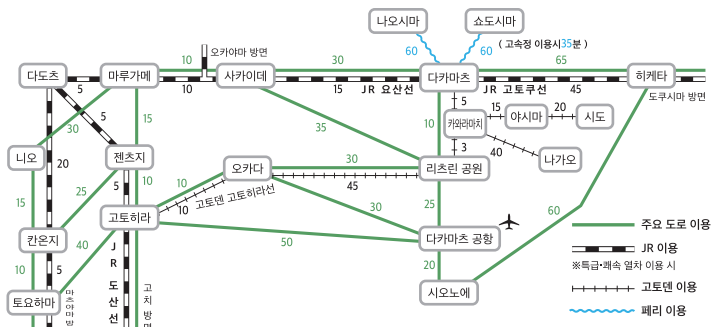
나오시마
쇼도시마
60
60
( 고속정 이용시 35분 )
오카야마 방면
10
30
65
다도츠
마루가메
사카이데
다카마츠
히케타
10
15
JR 요산선
JR 고토쿠선
45
도쿠시마 방면
5
5
5
30
15
35
10
카와라마치
15
야시마
20
시도
니오
20
젠츠지
3
40
나가오
오카다
30
리츠린 공원
15
25
5
10
45
10
고토덴 고토히라선
30
25
고토히라
칸온지
40
5
50
다카마츠 공항
60
주요 도로 이용
J
R
도
산
선
JR 이용
10
20
※특급·쾌속 열차 이용 시
토요하마
마츠야마 방
고치 방면
시오노에
고토덴 이용
페리 이용